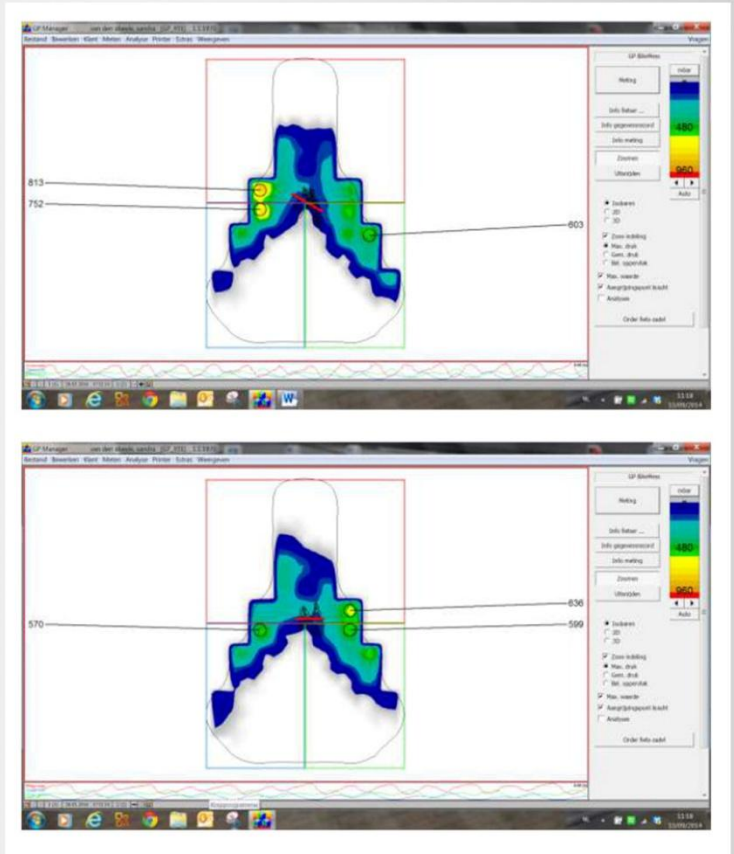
GP Manager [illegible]

Bestand Bewerken Klant Meten Analyse Printer Extras Weergeven

Vragen

GP Bikefitter

Meting

mbar

480

960

Info fietser ...

Info gegevensrecord

Info meting

Zoomen

Uitknijden

Auto

Isobaren

2D

3D

Zone indeling

Max. druk

Gem. druk

Bel. oppervlak

Max. waarde

Aangrijpingspunt kracht

Analyse

Order fiets zadel

813

752

603

11:58

10/09/2014

GP Manager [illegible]

Bestand Bewerken Klant Meten Analyse Printer Extras Weergeven

Vragen

GP Bikefitter

Meting

mbar

480

960

Info fietser ...

Info gegevensrecord

Info meting

Zoomen

Uitknijden

Auto

Isobaren

2D

3D

Zone indeling

Max. druk

Gem. druk

Bel. oppervlak

Max. waarde

Aangrijpingspunt kracht

Analyse

Order fiets zadel

636

570

599

11:58

10/09/2014